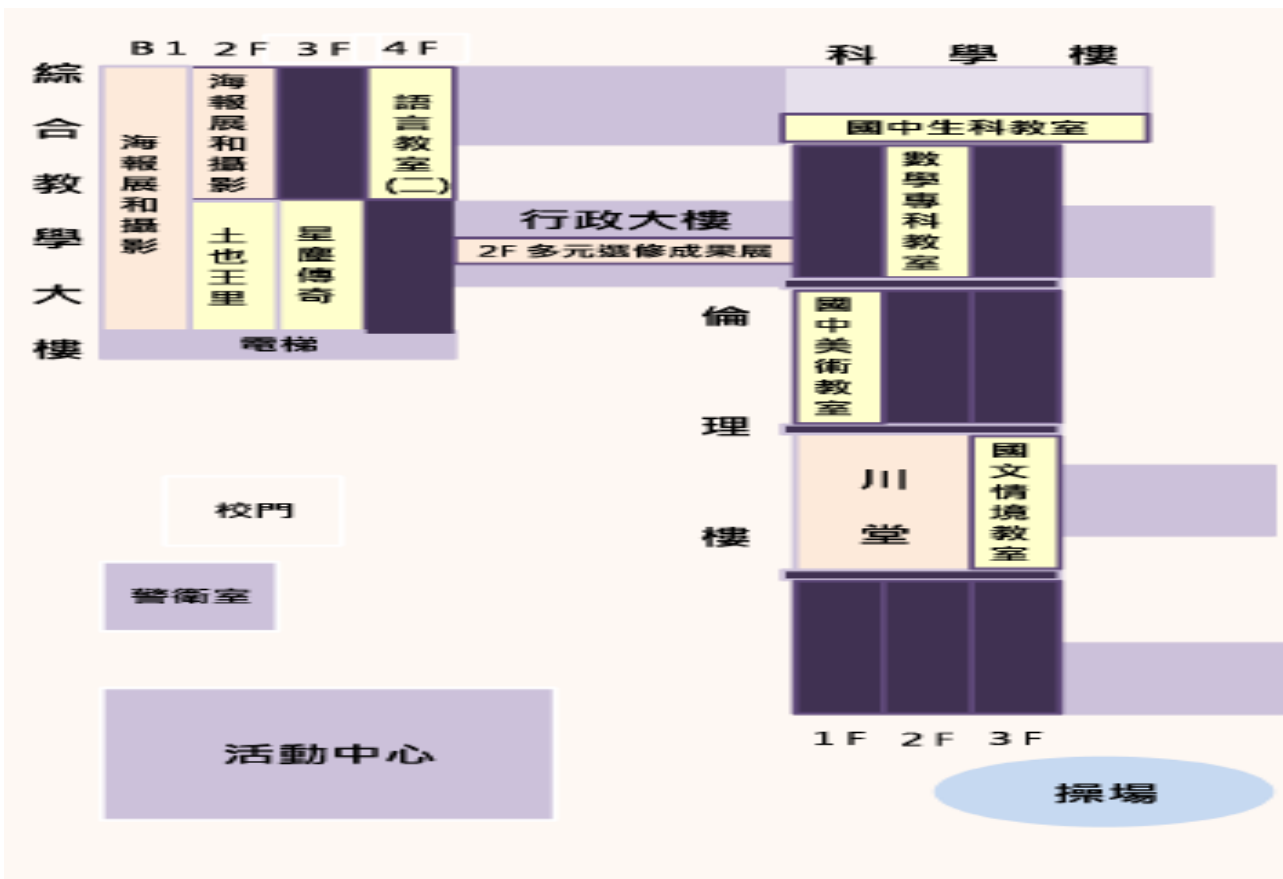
綜合教學大樓

B1 2F 3F 4F

海報展和攝影

海報展和攝影

土也王里

星塵傳奇

語言教室(二)

電梯

科學樓

國中生科教室

數學專科教室

行政大樓

2F 多元選修成果展

倫理樓

國中美術教室

川堂

國文情境教室

1F 2F 3F

校門

警衛室

活動中心

操場